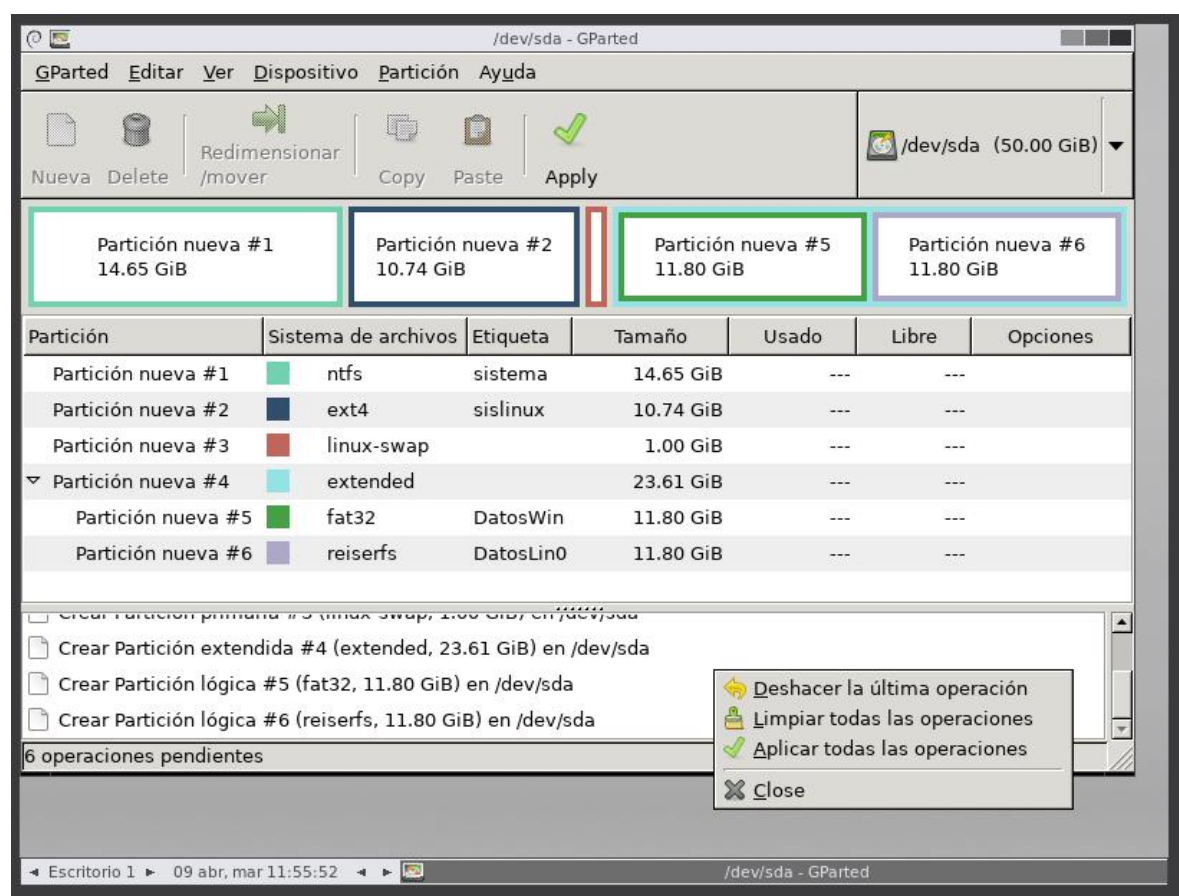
/dev/sda - GParted

GParted Editar Ver Dispositivo Partición Ayuda

Nueva Delete Redimensionar /mover Copy Paste Apply

/dev/sda (50.00 GiB)

Partición nueva #1
14.65 GiB

Partición nueva #2
10.74 GiB

Partición nueva #5
11.80 GiB

Partición nueva #6
11.80 GiB

| Partición | Sistema de archivos | Etiqueta | Tamaño | Usado | Libre | Opciones |
|---|---|---|---|---|---|---|
| Partición nueva #1 | ntfs | sistema | 14.65 GiB | --- | --- | |
| Partición nueva #2 | ext4 | sislinux | 10.74 GiB | --- | --- | |
| Partición nueva #3 | linux-swap | | 1.00 GiB | --- | --- | |
| Partición nueva #4 | extended | | 23.61 GiB | --- | --- | |
| Partición nueva #5 | fat32 | DatosWin | 11.80 GiB | --- | --- | |
| Partición nueva #6 | reiserfs | DatosLin0 | 11.80 GiB | --- | --- | |

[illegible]
Crear Partición extendida #4 (extended, 23.61 GiB) en /dev/sda
Crear Partición lógica #5 (fat32, 11.80 GiB) en /dev/sda
Crear Partición lógica #6 (reiserfs, 11.80 GiB) en /dev/sda

Deshacer la última operación
Limpiar todas las operaciones
Aplicar todas las operaciones
Close

6 operaciones pendientes

Escritorio 1 09 abr, mar 11:55:52 /dev/sda - GParted